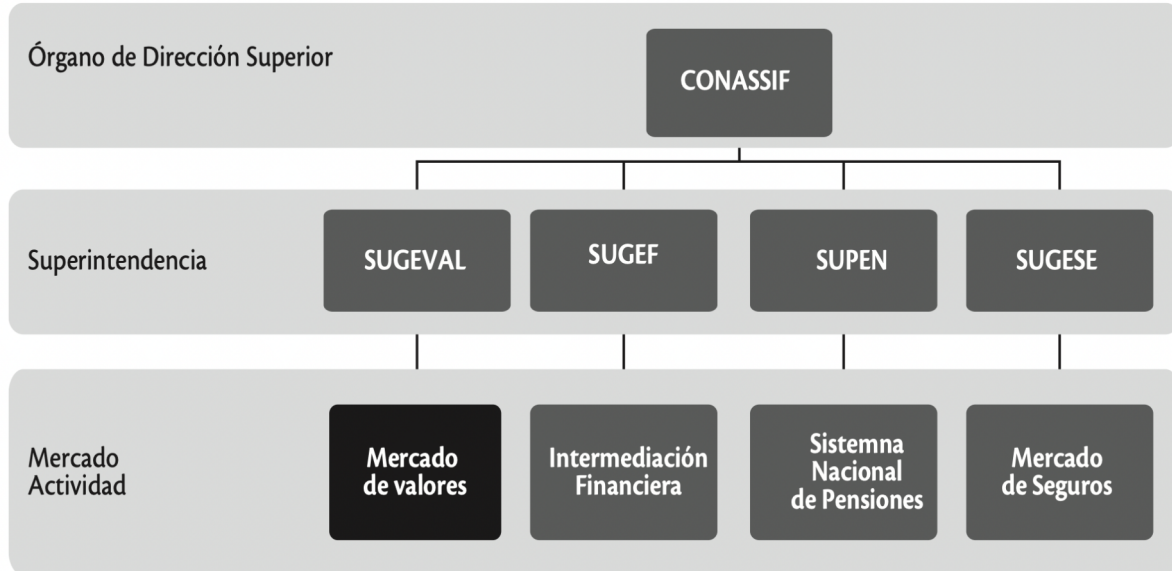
Órgano de Dirección Superior

CONASSIF

Superintendencia

SUGEVAL

SUGEF

SUPEN

SUGESE

Mercado Actividad

Mercado de valores

Intermediación Financiera

Sistemna Nacional de Pensiones

Mercado de Seguros